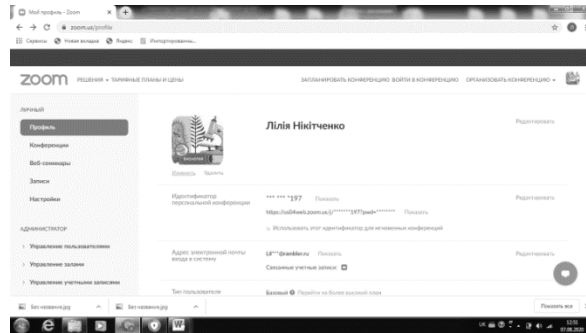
Мой профиль - Zoom ×

zoom.us/profile

Сервисы Новая вкладка Яндекс Импортированны...

zoom РЕШЕНИЯ ▾ ТАРИФНЫЕ ПЛАНЫ И ЦЕНЫ

ЗАПЛАНИРОВАТЬ КОНФЕРЕНЦИЮ ВОЙТИ В КОНФЕРЕНЦИЮ ОРГАНИЗОВАТЬ КОНФЕРЕНЦИЮ ▾

ЛИЧНЫЙ

Профиль

Конференции

Веб-семинары

Записи

Настройки

АДМИНИСТРАТОР

› Управление пользователями

› Управление залами

› Управление учетными записями

Лілія Нікітченко

Изменить Удалить

Редактировать

Идентификатор персональной конференции

*** *** *197 Показать

https://us04web.zoom.us/j/*******197?pwd=******** Показать

Использовать этот идентификатор для мгновенных конференций

Редактировать

Адрес электронной почты входа в систему

lil***@rambler.ru Показать

Связанные учетные записи

Редактировать

Тип пользователя

Базовый Перейти на более высокий план

Без названия.jpg ^ Без названия.jpg ^

Показать все

12:51 07.08.2020